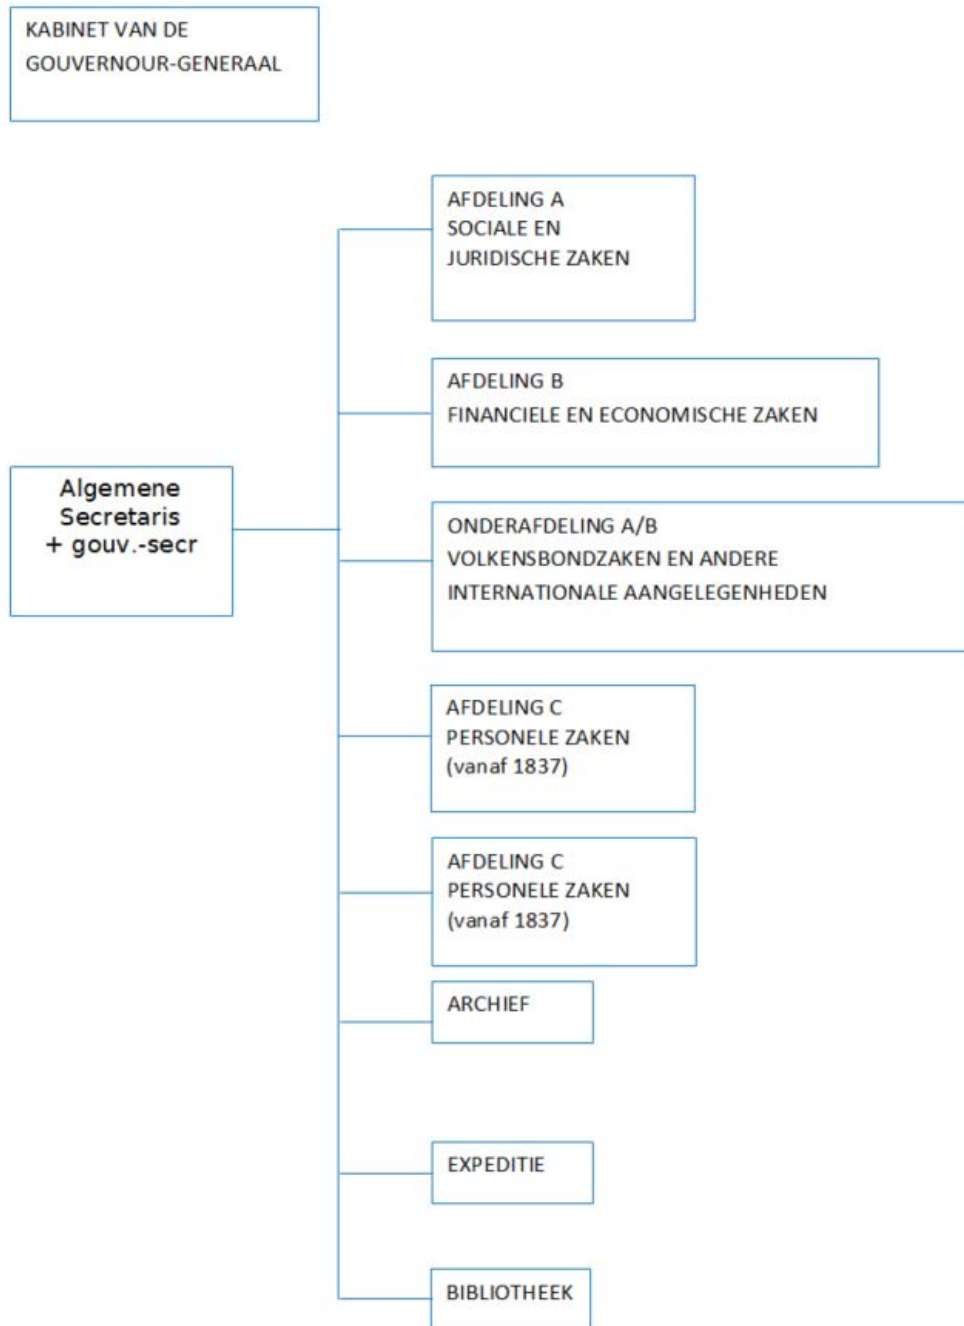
KABINET VAN DE GOUVERNOUR-GENERAAL

Algemene Secretaris + gouv.-secr

AFDELING A
SOCIALE EN JURIDISCHE ZAKEN

AFDELING B
FINANCIELE EN ECONOMISCHE ZAKEN

ONDERAFDELING A/B
VOLKENSBONDZAKEN EN ANDERE INTERNATIONALE AANGELEGENHEDEN

AFDELING C
PERSONELE ZAKEN
(vanaf 1837)

AFDELING C
PERSONELE ZAKEN
(vanaf 1837)

ARCHIEF

EXPEDITIE

BIBLIOTHEEK